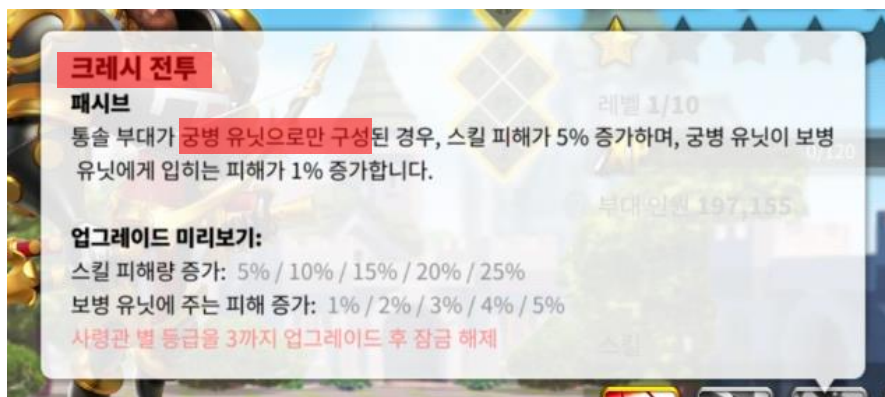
크레시 전투
패시브
통솔 부대가 궁병 유닛으로만 구성된 경우, 스킬 피해가 5% 증가하며, 궁병 유닛이 보병 유닛에게 입히는 피해가 1% 증가합니다.

업그레이드 미리보기:
스킬 피해량 증가: 5% / 10% / 15% / 20% / 25%
보병 유닛에 주는 피해 증가: 1% / 2% / 3% / 4% / 5%
사령관 별 등급을 3까지 업그레이드 후 잠금 해제

레벨 1/10
0/120
부대 인원 197,155
스킬